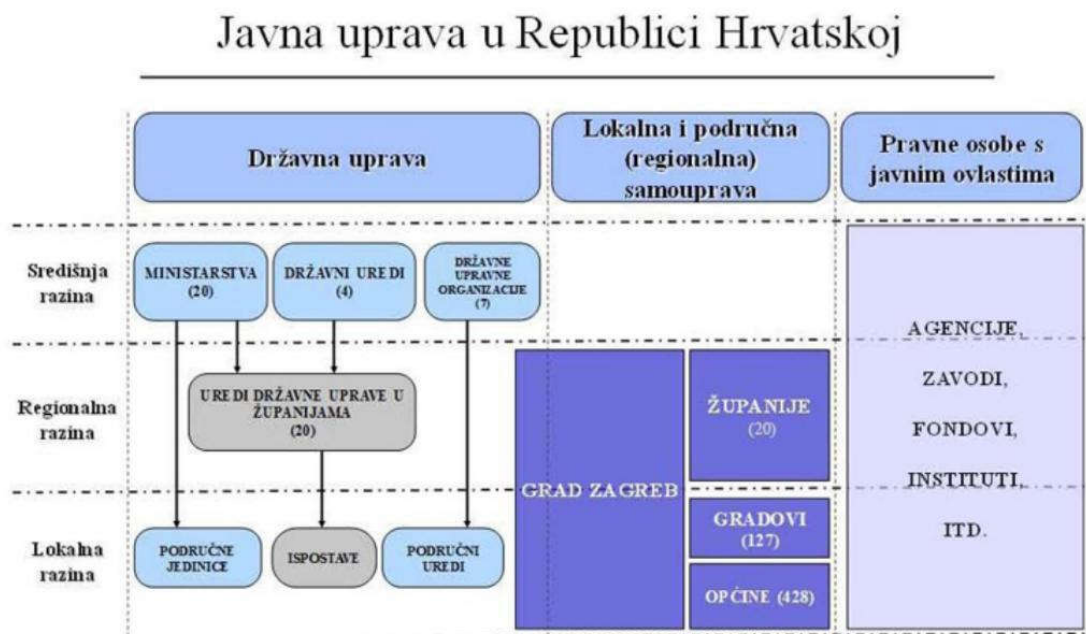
Javna uprava u Republici Hrvatskoj

Državna uprava

Lokalna i područna (regionalna) samouprava

Pravne osobe s javnim ovlastima

Središnja razina

MINISTARSTVA (20)

DRŽAVNI UREDI (4)

DRŽAVNE UPRAVNE ORGANIZACIJE (7)

AGENCIJE, ZAVODI, FONDOVI, INSTITUTI, ITD.

Regionalna razina

UREDI DRŽAVNE UPRAVE U ŽUPANIJAMA (20)

GRAD ZAGREB

ŽUPANIJE (20)

Lokalna razina

PODRUČNE JEDINICE

ISPOSTAVE

PODRUČNI UREDI

GRADOVI (127)

OPĆINE (428)